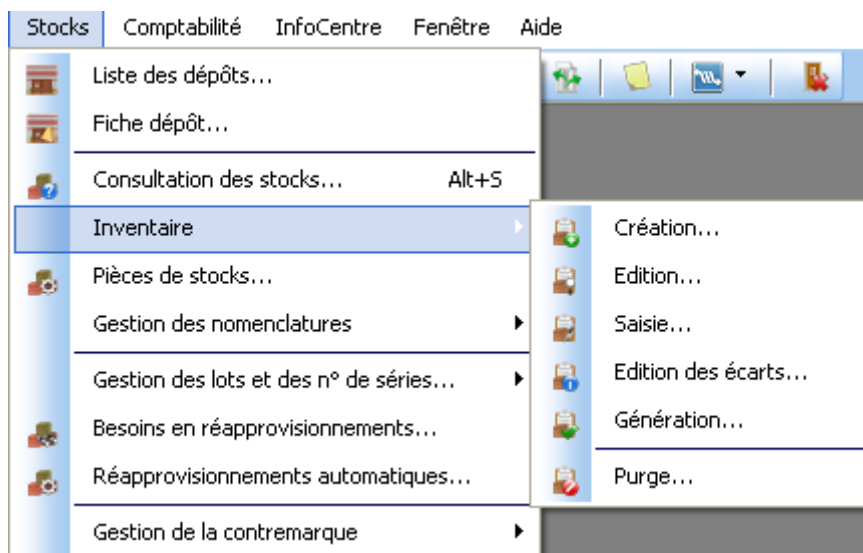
Stocks Comptabilité InfoCentre Fenêtre Aide

Liste des dépôts...
Fiche dépôt...
Consultation des stocks... Alt+S
Inventaire
Pièces de stocks...
Gestion des nomenclatures
Gestion des lots et des n° de séries...
Besoins en réapprovisionnements...
Réapprovisionnements automatiques...
Gestion de la contremarque

Création...
Edition...
Saisie...
Edition des écarts...
Génération...
Purge...